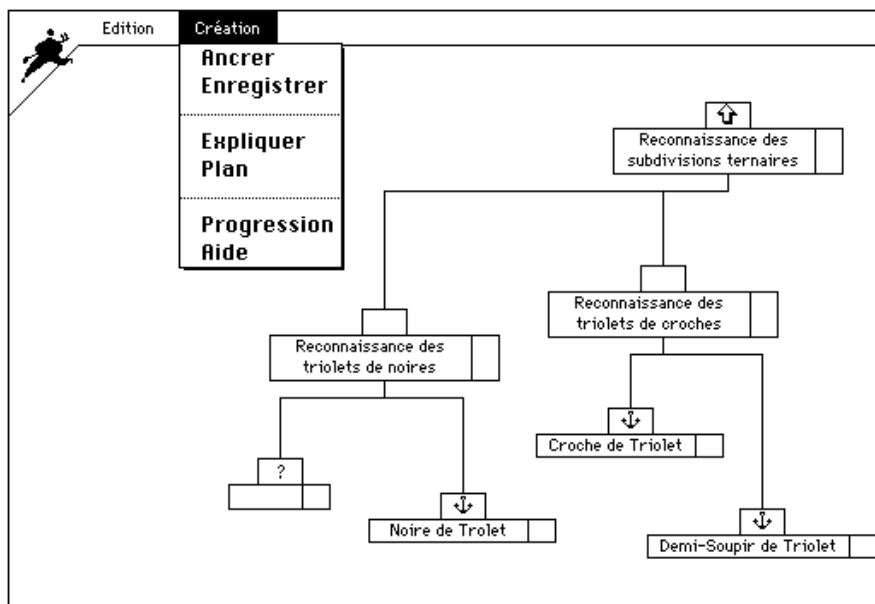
Edition Création

Ancrer
Enregistrer

Expliquer
Plan

Progression
Aide

Reconnaissance des subdivisions ternaires

Reconnaissance des triolets de croches

Reconnaissance des triolets de noires

Croche de Triolet

?

Noire de Trolet

Demi-Soupir de Triolet